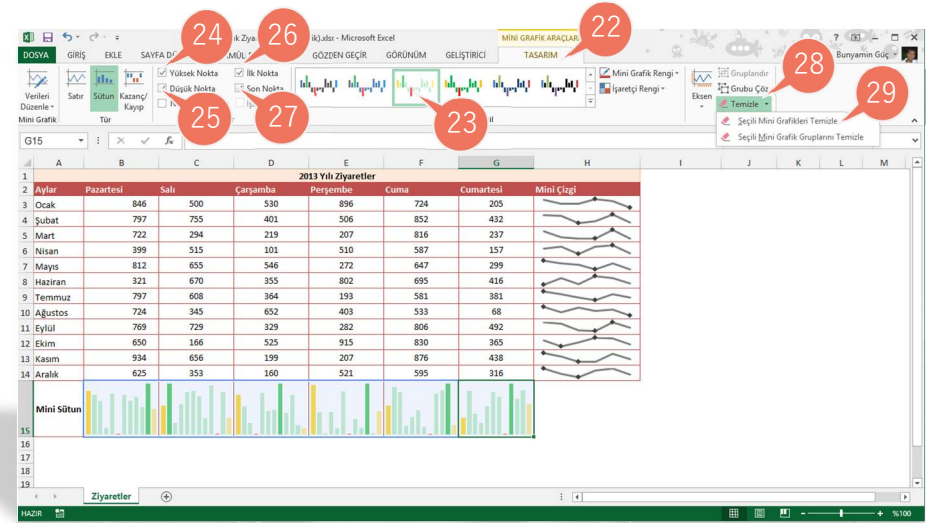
k Ziya k).xlsx - Microsoft Excel
MİNİ GRAFİK ARAÇLARI
? Bunyamin Güç
DOSYA GİRİŞ EKLE SAYFA D ÜL GÖZDEN GEÇİR GÖRÜNÜM GELİŞTİRİCİ TASARIM
24 26 22
Verileri Düzenle Satır Sütun Kazanç/Kayıp
Yüksek Nokta İlk Nokta
Düşük Nokta Son Nokta
25 27 23
Mini Grafik Rengi
İşaretçi Rengi
Eksen Gruplandır Grubu Çöz Temizle
28 29
Seçili Mini Grafikleri Temizle
Seçili Mini Grafik Gruplarını Temizle
Mini Grafik Tür
G15 $f_x$

| | A | B | C | D | E | F | G | H |
|---|---|---|---|---|---|---|---|---|
| 1 | 2013 Yılı Ziyaretler | | | | | | | |
| 2 | Aylar | Pazartesi | Salı | Çarşamba | Perşembe | Cuma | Cumartesi | Mini Çizgi |
| 3 | Ocak | 846 | 500 | 530 | 896 | 724 | 205 | |
| 4 | Şubat | 797 | 755 | 401 | 506 | 852 | 432 | |
| 5 | Mart | 722 | 294 | 219 | 207 | 816 | 237 | |
| 6 | Nisan | 399 | 515 | 101 | 510 | 587 | 157 | |
| 7 | Mayıs | 812 | 655 | 546 | 272 | 647 | 299 | |
| 8 | Haziran | 321 | 670 | 355 | 802 | 695 | 416 | |
| 9 | Temmuz | 797 | 608 | 364 | 193 | 581 | 381 | |
| 10 | Ağustos | 724 | 345 | 652 | 403 | 533 | 68 | |
| 11 | Eylül | 769 | 729 | 329 | 282 | 806 | 492 | |
| 12 | Ekim | 650 | 166 | 525 | 915 | 830 | 365 | |
| 13 | Kasım | 934 | 656 | 199 | 207 | 876 | 438 | |
| 14 | Aralık | 625 | 353 | 160 | 521 | 595 | 316 | |
| 15 | Mini Sütun | | | | | | | |

Ziyaretler
HAZIR %100